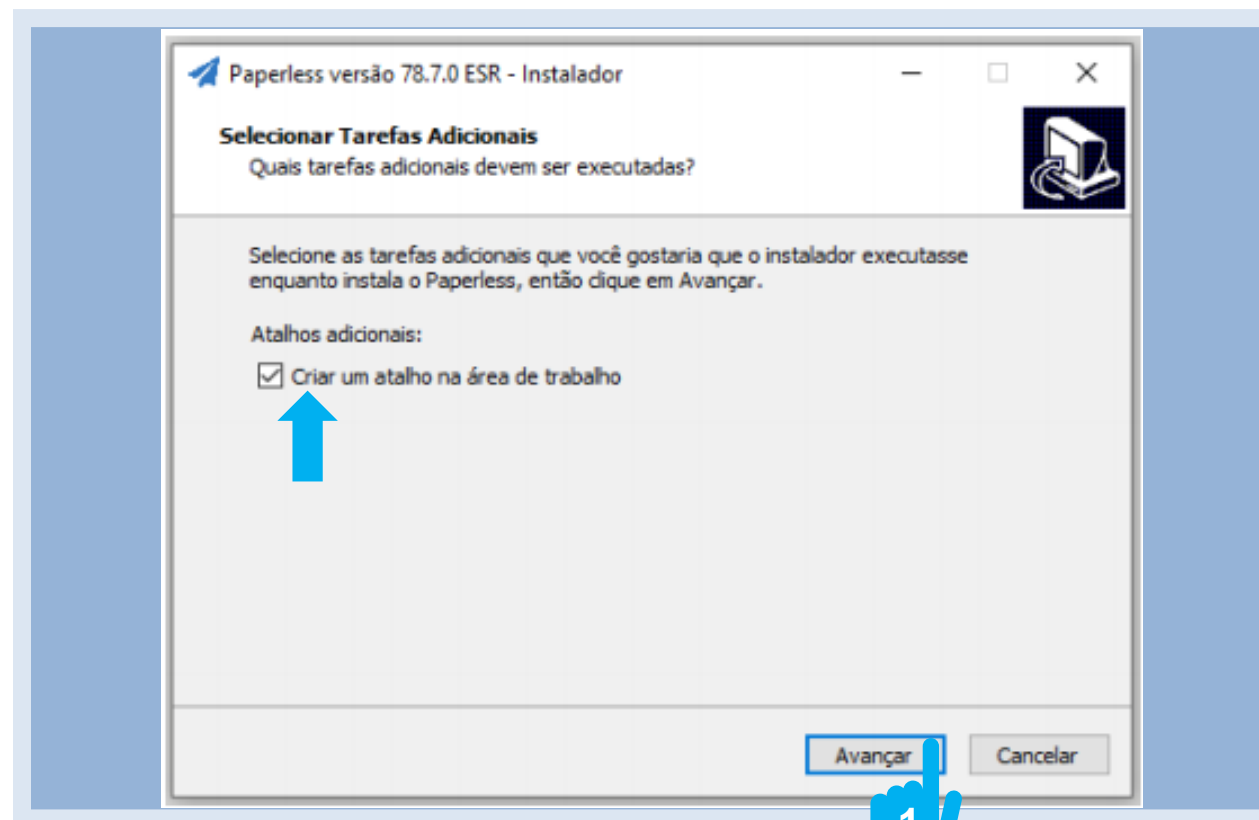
Paperless versão 78.7.0 ESR - Instalador

Selecionar Tarefas Adicionais
Quais tarefas adicionais devem ser executadas?

Selecione as tarefas adicionais que você gostaria que o instalador executasse enquanto instala o Paperless, então clique em Avançar.

Atalhos adicionais:

Criar um atalho na área de trabalho

Avançar Cancelar